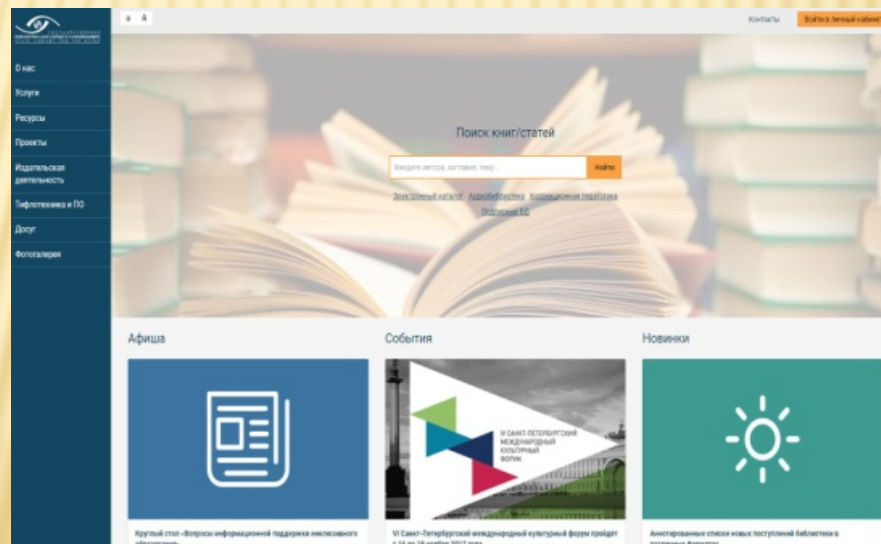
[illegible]

а А

Контакты

Войти в личный кабинет

О нас

Услуги

Ресурсы

Проекты

Издательская деятельность

Тифлотехника и ПО

Досуг

Фотогалерея

Поиск книг/статей

Введите автора, заглавие, тему...

Найти

Электронный каталог Аудиобиблиотека Коррекционная педагогика Подписные БД

Афиша

События

Новинки

VI САНКТ-ПЕТЕРБУРГСКИЙ МЕЖДУНАРОДНЫЙ КУЛЬТУРНЫЙ ФОРУМ

Круглый стол «Вопросы информационной поддержки инклюзивного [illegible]

VI Санкт-Петербургский международный культурный форум пройдет с 16 по 18 ноября 2017 года

Аннотированные списки новых поступлений библиотеки в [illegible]